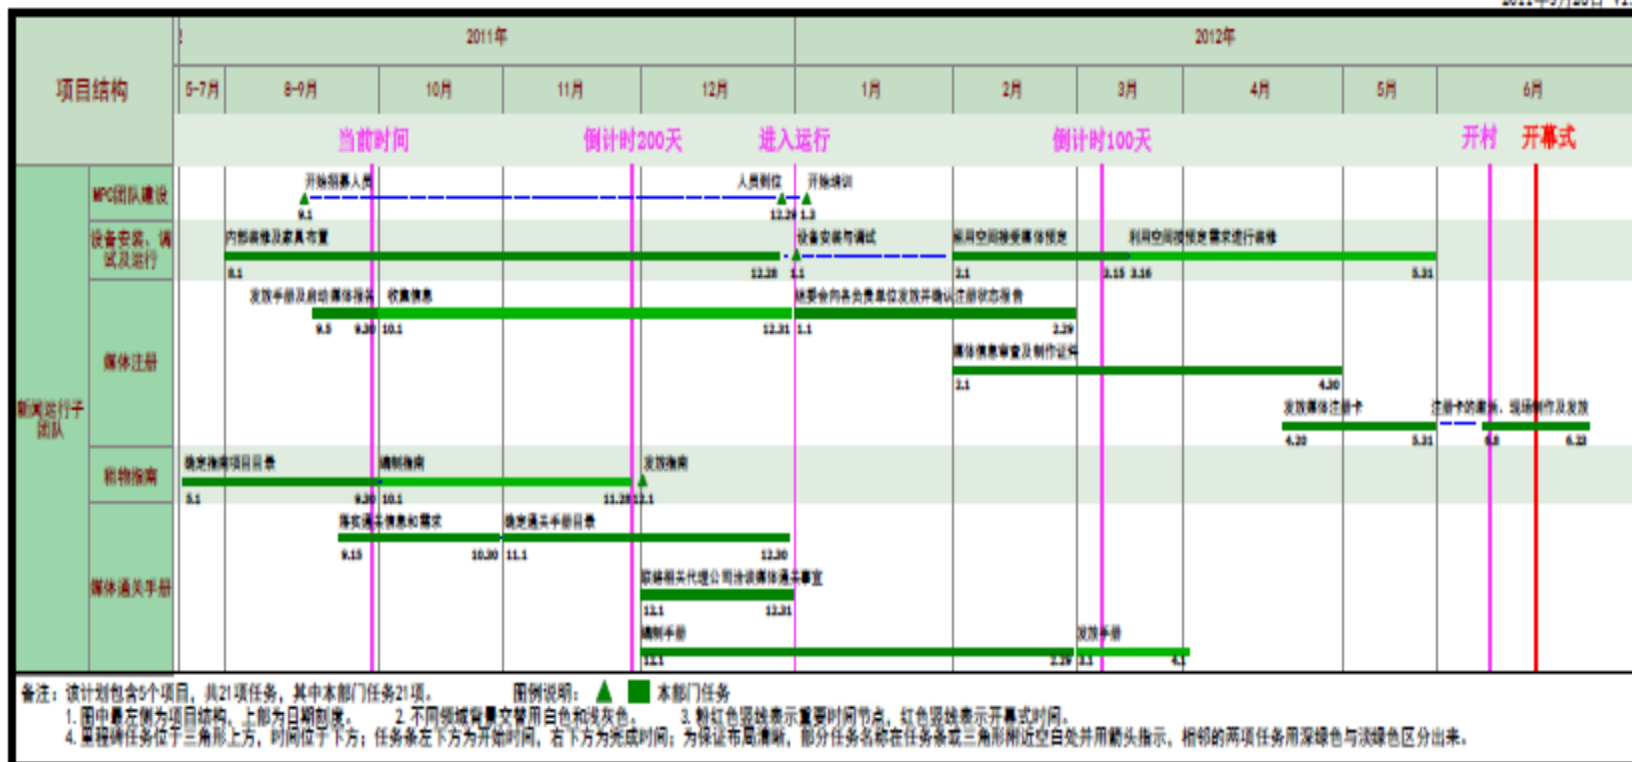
2011年 2012年

项目结构

5-7月 8-9月 10月 11月 12月 1月 2月 3月 4月 5月 6月

当前时间 倒计时200天 进入运行 倒计时100天 开村 开幕式

新闻运行子团队

MPC团队建设
开始招募人员 人员到位 开始培训
9.1 12.29 1.3

设备安装、调试及运行
内部装修及家具布置 设备安装与调试 利用空间接受媒体预定 利用空间按预定需求进行装修
8.1 12.28 1.1 2.1 3.15 3.16 5.31

媒体注册
发放手册及启动媒体报名 收集信息 统筹会内各负责单位发放并确认注册状态报告
9.5 9.30 10.1 12.31 1.1 2.29
媒体信息审查及制作证件
2.1 4.30
发放媒体注册卡 注册卡的更换、现场制作及发放
4.20 5.31 6.8 6.23

刊物指南
确定指南项目目录 编制指南 发放指南
5.1 9.30 10.1 11.28 12.1

媒体通关手册
落实通关信息和需求 确定通关手册目录
9.15 10.30 11.1 12.30
联络相关代理公司洽谈媒体通关事宜
12.1 12.31
编制手册 发放手册
12.1 2.29 3.1 4.1

备注：该计划包含5个项目，共21项任务，其中本部门任务21项。 图例说明： 本部门任务
1. 图中最左侧为项目结构，上部为日期刻度。 2. 不同领域背景文替用白色和浅灰色。 3. 粉红色竖线表示重要时间节点，红色竖线表示开幕式时间。
4. 里程碑任务位于三角形上方，时间位于下方；任务条左下方为开始时间，右下方为完成时间；为保证布局清晰，部分任务名称在任务条或三角形附近空白处并用箭头指示，相邻的两项任务用深绿色与浅绿色区分出来。